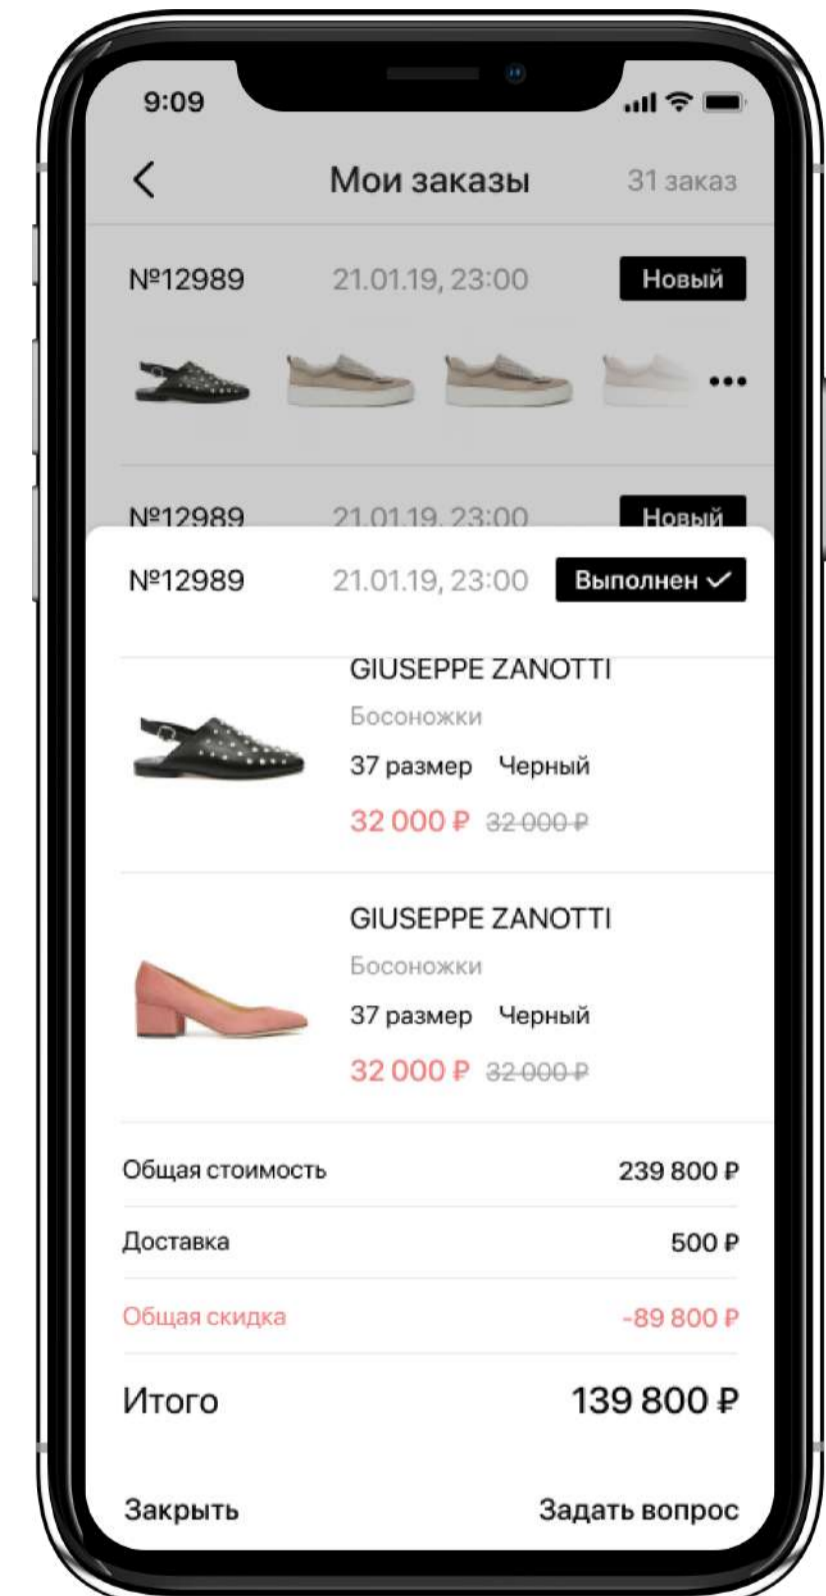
9:09

<

Мои заказы

31 заказ

№12989 21.01.19, 23:00 Новый

•••

№12989 21.01.19, 23:00 Новый

№12989 21.01.19, 23:00 Выполнен ✓

GIUSEPPE ZANOTTI
Босоножки
37 размер Черный
32 000 ₽ ~~32 000 ₽~~

GIUSEPPE ZANOTTI
Босоножки
37 размер Черный
32 000 ₽ ~~32 000 ₽~~

| | |
|---|---|
| Общая стоимость | 239 800 ₽ |
| Доставка | 500 ₽ |
| Общая скидка | -89 800 ₽ |
| Итого | 139 800 ₽ |

Закрыть

Задать вопрос